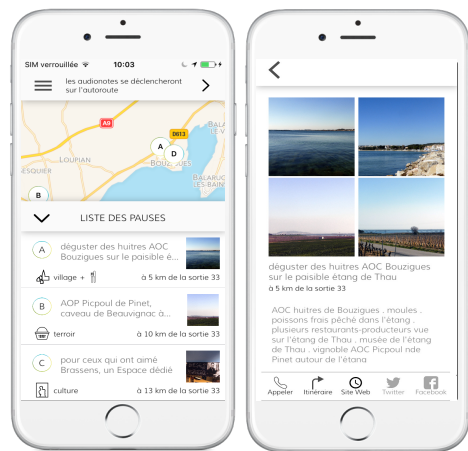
SIM verrouillée 10:03

les audionotes se déclencheront sur l'autoroute

A9
D613
LOUPIAN
BOUZIGUES
BALARUC LES BAINS
ESQUIER
A
D
B

LISTE DES PAUSES

A déguster des huitres AOC Bouzigues sur le paisible é...
village +
à 5 km de la sortie 33

B AOP Picpoul de Pinet, caveau de Beauvignac à...
terroir
à 10 km de la sortie 33

C pour ceux qui ont aimé Brassens, un Espace dédié
culture
à 13 km de la sortie 33

déguster des huitres AOC Bouzigues sur le paisible étang de Thau
à 5 km de la sortie 33

AOC huitres de Bouzigues . moules . poissons frais pêché dans l'étang plusieurs restaurants-producteurs vue sur l'étang de Thau . musée de l'étang de Thau . vignoble AOC Picpoul nde Pinet autour de l'étang

Appeler Itinéraire Site Web Twitter Facebook